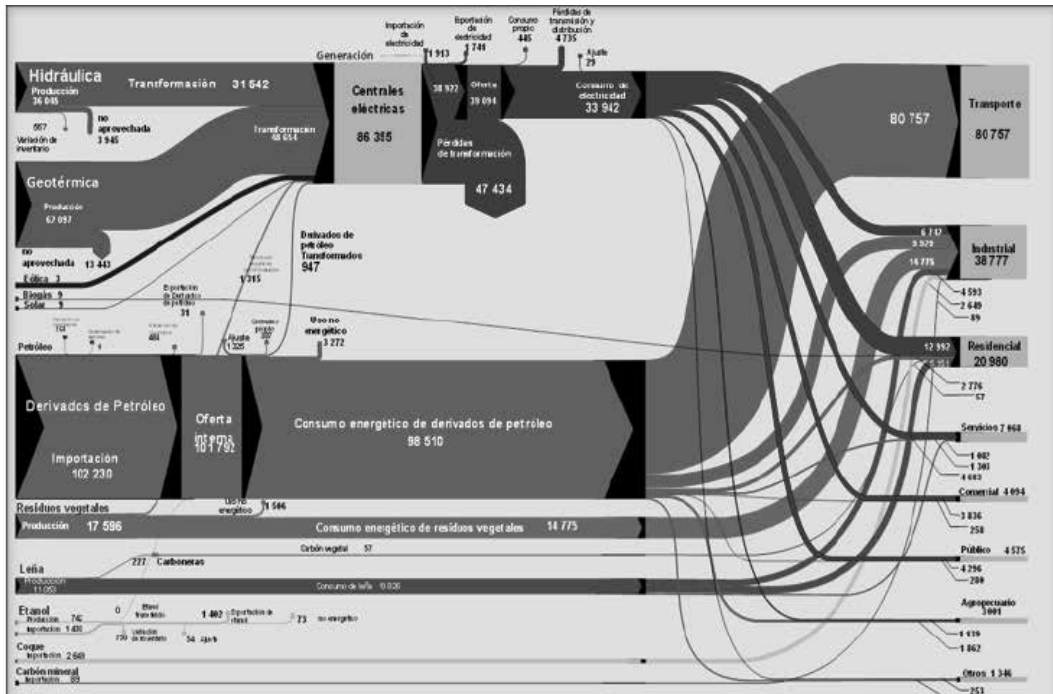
Generación

Importación de electricidad 1 913

Exportación de electricidad 1 749

Consumo propio 445

Pérdidas de transmisión y distribución 4 735

Ajuste 29

Hidráulica

Producción 36 045

Transformación 31 542

567 Variación de inventario

no aprovechada 3 945

Transformación 48 654

Centrales eléctricas 86 355

38 922

Oferta 39 094

Consumo de electricidad 33 942

Pérdidas de transformación 47 434

Geotérmica

Producción 67 097

no aprovechada 13 443

Eólica 3

Biogás 9

Solar 1

Derivados de petróleo Transformados 947

Exportación de Derivados de petróleo 31

1 385

Petróleo

154

4

484

Ajuste 1 325

282

Uso no energético 3 272

Derivados de Petróleo

Importación 102 230

Oferta interna 101 792

Consumo energético de derivados de petróleo 98 510

Residuos vegetales

Uso no energético 1 586

Producción 17 596

Consumo energético de residuos vegetales 14 775

Leña

Producción 11 053

227 Carboneras

Carbón vegetal 57

Consumo de leña 10 026

Etanol

Producción 742

Importación 1 430

0

Etanol

770 Variación de inventario

1 402 Exportación de etanol

34 Ajuste

73 no energético

Coque

Importación 2 649

Carbón mineral

Importación 89

80 757

Transporte 80 757

6 717

3 929

14 775

Industrial 38 777

4 593

2 649

89

12 992

5 161

Residencial 20 980

2 776

57

Servicios 7 668

1 402

1 361

4 603

Comercial 4 094

3 836

258

Público 4 575

4 296

289

Agropecuario 3 001

1 139

1 862

Otros 1 346

253